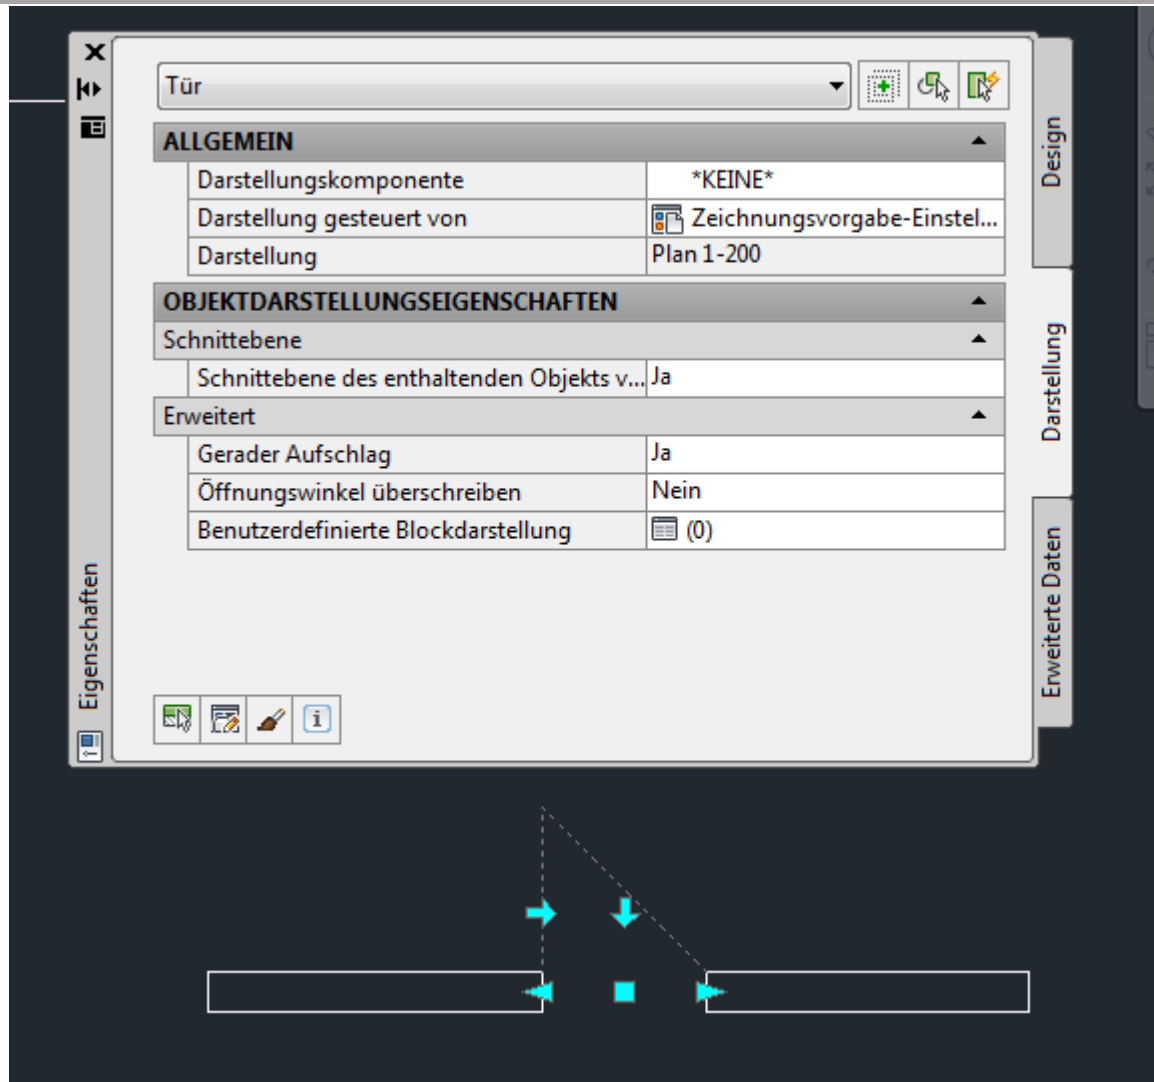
Tür

ALLGEMEIN

| | |
|---|---|
| Darstellungskomponente | *KEINE* |
| Darstellung gesteuert von | Zeichnungsvorgabe-Einstel... |
| Darstellung | Plan 1-200 |

OBJEKTDARSTELLUNGSEIGENSCHAFTEN

Schnittebene

| | |
|---|---|
| Schnittebene des enthaltenden Objekts v... | Ja |

Erweitert

| | |
|---|---|
| Gerader Aufschlag | Ja |
| Öffnungswinkel überschreiben | Nein |
| Benutzerdefinierte Blockdarstellung | (0) |

Design

Darstellung

Erweiterte Daten

Eigenschaften